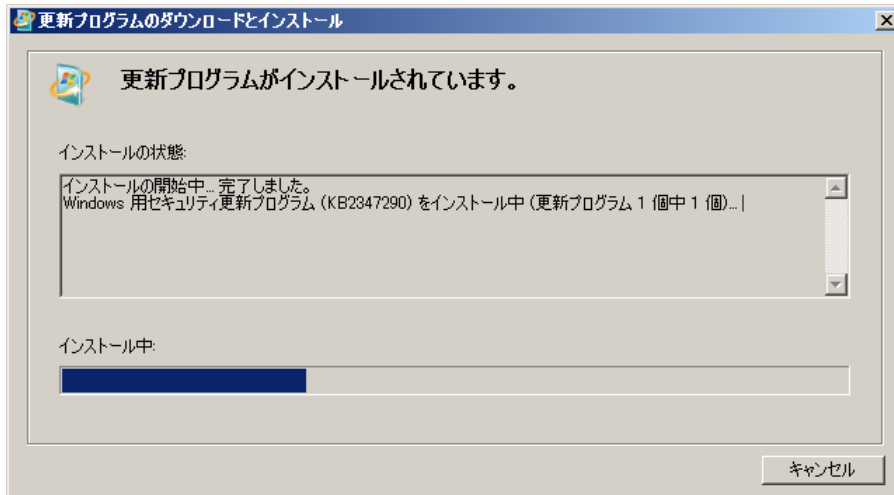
更新プログラムのダウンロードとインストール

更新プログラムがインストールされています。

インストールの状態:

インストールの開始中... 完了しました。
Windows 用セキュリティ更新プログラム (KB2347290) をインストール中 (更新プログラム 1 個中 1 個)...

インストール中:

キャンセル